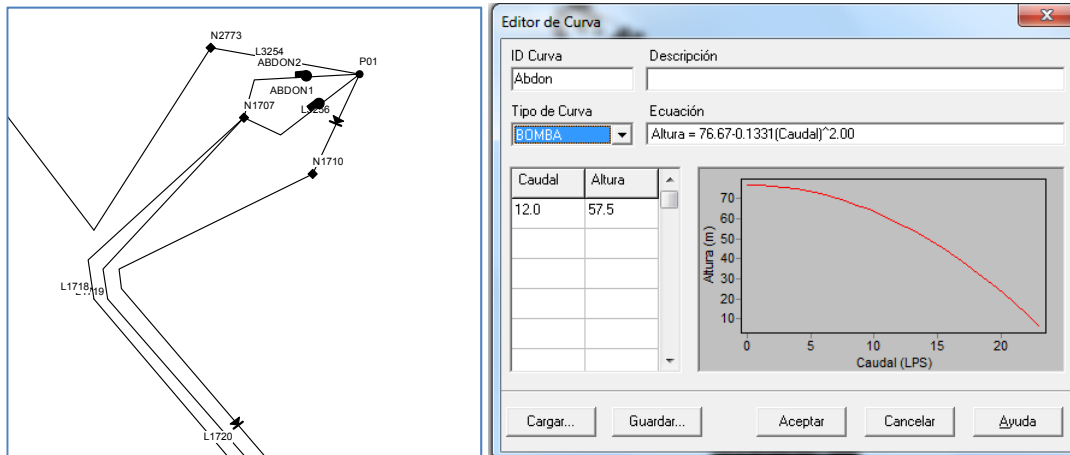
N2773
L3254
ABDON2
P01
ABDON1
N1707
L3256
N1710
L1718
L1719
L1720

Editor de Curva

ID Curva
Abdon
Descripción

Tipo de Curva
BOMBA
Ecuación
Altura = 76.67-0.1331(Caudal)^2.00

| Caudal | Altura |
|---|---|
| 12.0 | 57.5 |
| | |
| | |
| | |
| | |
| | |

Altura (m)
70
60
50
40
30
20
10
0
5
10
15
20
Caudal (LPS)

Cargar...
Guardar...
Aceptar
Cancelar
Ayuda